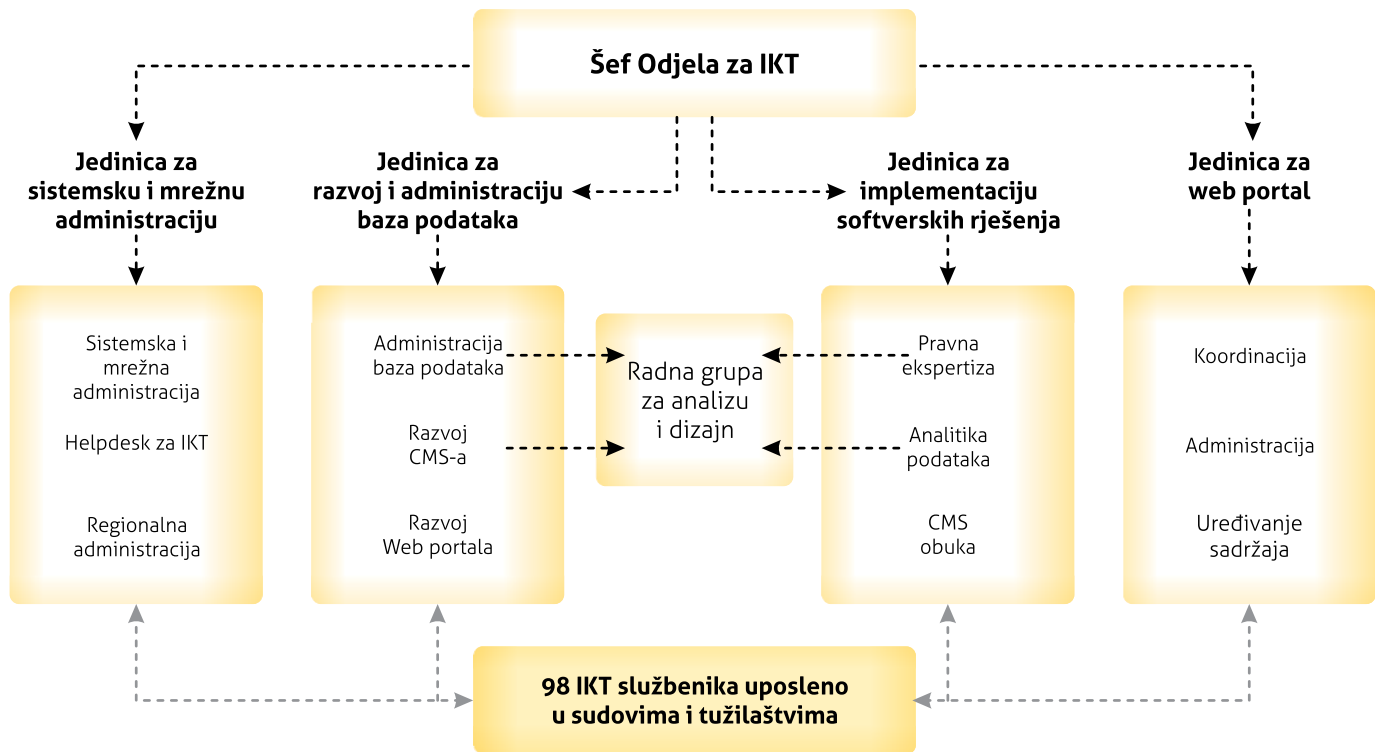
Šef Odjela za IKT

Jedinica za sistemsku i mrežnu administraciju

Jedinica za razvoj i administraciju baza podataka

Jedinica za implementaciju softverskih rješenja

Jedinica za web portal

Sistemska i mrežna administracija

Helpdesk za IKT

Regionalna administracija

Administracija baza podataka

Razvoj CMS-a

Razvoj Web portala

Radna grupa za analizu i dizajn

Pravna ekspertiza

Analitika podataka

CMS obuka

Koordinacija

Administracija

Uređivanje sadržaja

98 IKT službenika uposleno u sudovima i tužilaštvima